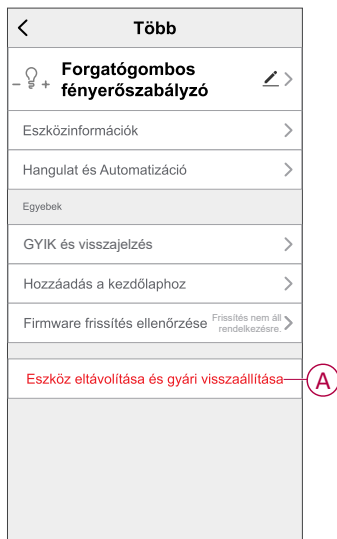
Több

Forgatógombos fényerőszabályzó

Eszközinformációk

Hangulat és Automatizáció

Egyebek

GYIK és visszajelzés

Hozzáadás a kezdőlaphoz

Firmware frissítés ellenőrzése Frissítés nem áll rendelkezésre.

Eszköz eltávolítása és gyári visszaállítása

A